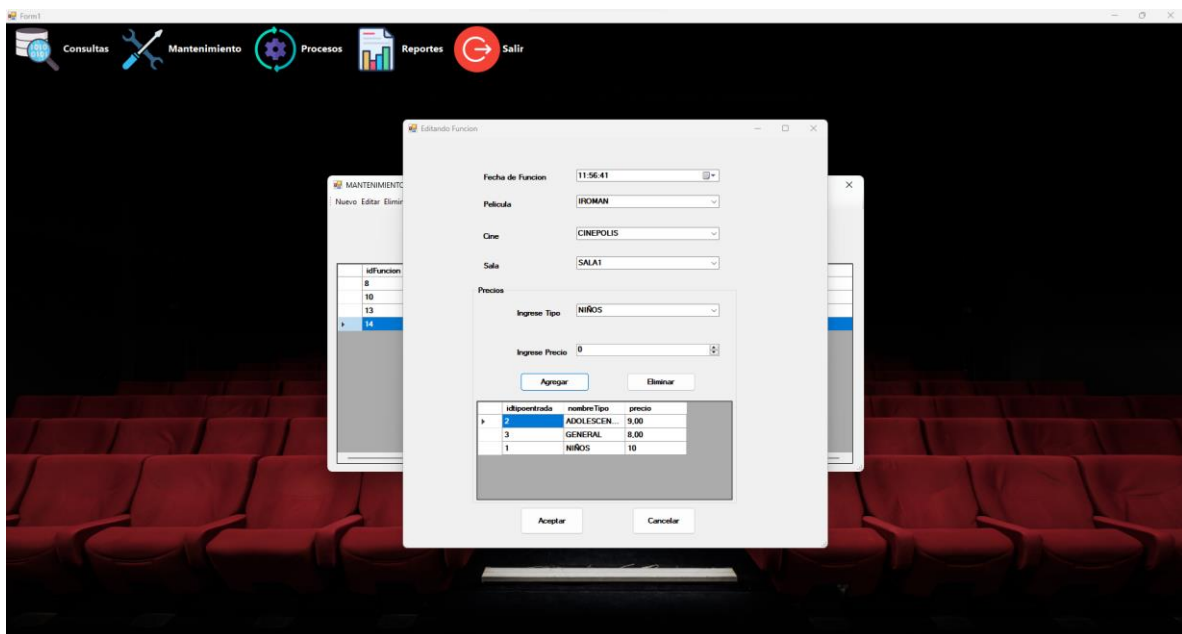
Form1

Consultas Mantenimiento Procesos Reportes Salir

MANTENIMIENTO

Nuevo Editar Elimir

| | idFuncion |
|---|---|
| | 8 |
| | 10 |
| | 13 |
| ▸ | 14 |

Editando Funcion

Fecha de Funcion 11:56:41

Pelicula IROMAN

Cine CINEPOLIS

Sala SALA1

Precios

Ingrese Tipo NIÑOS

Ingrese Precio 0

Agregar Eliminar

| | idtipoentrada | nombreTipo | precio |
|---|---|---|---|
| ▸ | 2 | ADOLESCEN... | 9,00 |
| | 3 | GENERAL | 8,00 |
| | 1 | NIÑOS | 10 |

Aceptar Cancelar